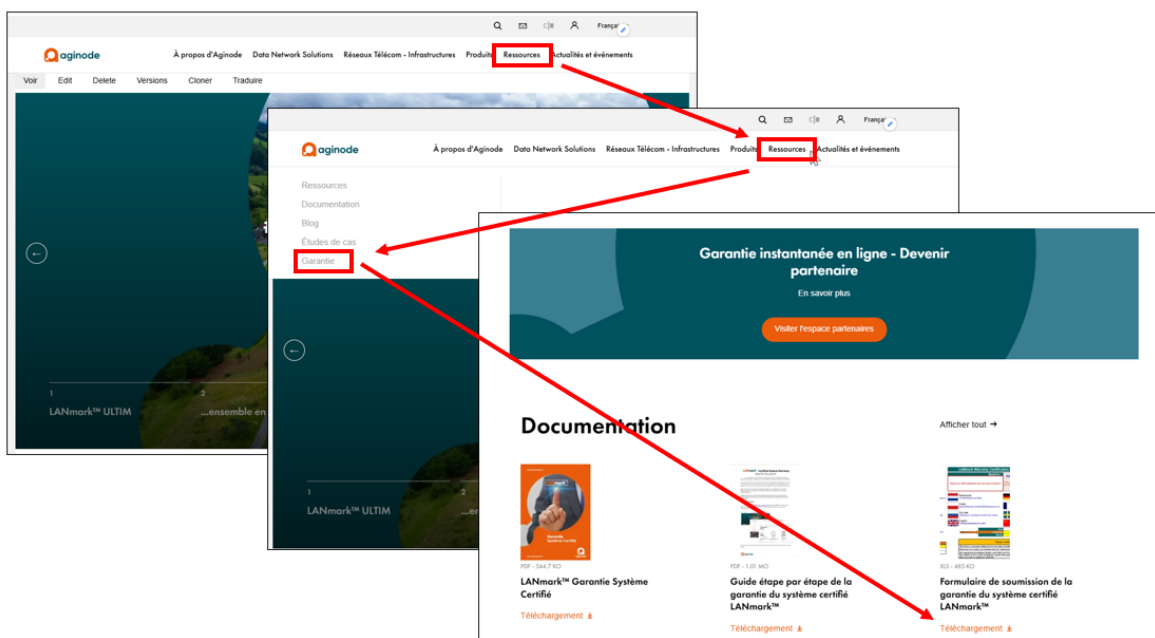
Françai

aginode

À propos d'Aginode Data Network Solutions Réseaux Télécom - Infrastructures Produits Ressources Actualités et événements

Voir Edit Delete Versions Cloner Traduire

1 2

LANmark™ ULTIM ...ensemble en

Françai

aginode

À propos d'Aginode Data Network Solutions Réseaux Télécom - Infrastructures Produits Ressources Actualités et événements

Ressources
Documentation
Blog
Études de cas
Garantie

1

LANmark™ ULTIM ...er

Garantie instantanée en ligne - Devenir partenaire

En savoir plus

Visiter l'espace partenaires

Documentation

Afficher tout →

PDF - 544,7 KO
LANmark™ Garantie Système Certifié
Téléchargement

PDF - 1,01 MO
Guide étape par étape de la garantie du système certifié LANmark™
Téléchargement

XLS - 483 KO
Formulaire de soumission de la garantie du système certifié LANmark™
Téléchargement